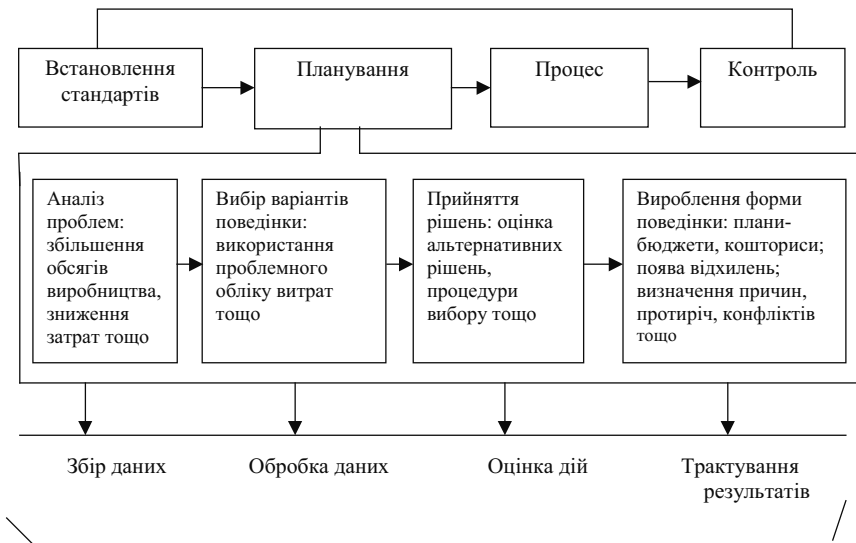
Встановлення стандартів

Планування

Процес

Контроль

Аналіз проблем: збільшення обсягів виробництва, зниження затрат тощо

Вибір варіантів поведінки: використання проблемного обліку витрат тощо

Прийняття рішень: оцінка альтернативних рішень, процедури вибору тощо

Вироблення форми поведінки: плани-бюджети, кошториси; поява відхилень; визначення причин, протиріч, конфліктів тощо

Збір даних

Обробка даних

Оцінка дій

Трактування результатів